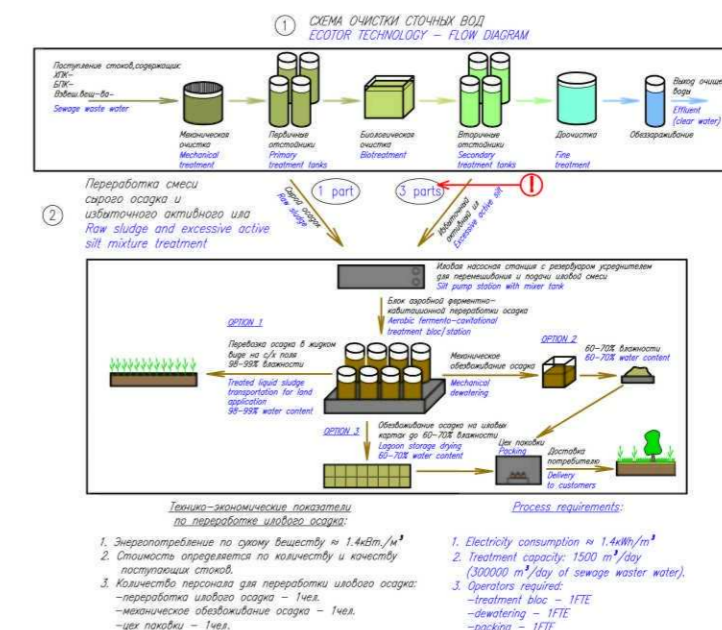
① СХЕМА ОЧИСТКИ СТОЧНЫХ ВОД
ECOTOR TECHNOLOGY – FLOW DIAGRAM

Поступление стоков,содержащих:
ХПК–
БПК–
Взвеш.Ве-ва–
Sewage waste water

Механическая очистка
Mechanical treatment

Первичные отстойники
Primary treatment tanks

Биологическая очистка
Biotreatment

Вторичные отстойники
Secondary treatment tanks

Доочистка
Fine treatment

Обеззараживание

Выход очищенной воды
Effluent (clear water)

Сырой осадок
Raw sludge

1 part

3 parts

Избыточный активный ил
Excessive active silt

②

Переработка смеси сырого осадка и избыточного активного ила
Raw sludge and excessive active silt mixture treatment

Иловая насосная станция с резервуаром усреднителем для перемешивания и подачи иловой смеси
Silt pump station with mixer tank

Блок аэробной ферментно-кавитационной переработки осадка
Aerobic fermento-cavitational treatment bloc/station

OPTION 1

Перевозка осадка в жидком виде на с/х поля 98-99% влажности

Treated liquid sludge transportation for land application
98-99% water content

Механическое обезвоживание осадка
Mechanical dewatering

OPTION 2

60-70% влажности
60-70% water content

OPTION 3

Обезвоживание осадка на иловых картах до 60-70% влажности
Lagoon storage drying
60-70% water content

Цех поковки
Packing

Доставка потребителю
Delivery to customers

Технико-экономические показатели по переработке илового осадка:

1. Энергопотребление по сухому веществу ≈ 1.4кВт./м$^3$
2. Стоимость определяется по количеству и качеству поступающих стоков.
3. Количество персонала для переработки илового осадка:
–переработка илового осадка – 1чел.
–механическое обезвоживание осадка – 1чел.
–цех поковки – 1чел.

Process requirements:

1. Electricity consumption ≈ 1.4kWh/m$^3$
2. Treatment capacity: 1500 m$^3$/day (300000 m$^3$/day of sewage waster water).
3. Operators required:
–treatment bloc – 1FTE
–dewatering – 1FTE
–packing – 1FTE